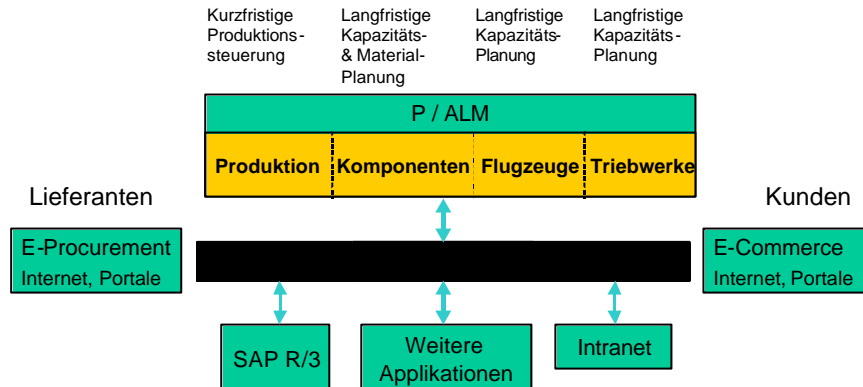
Kurzfristige Produktionssteuerung

Langfristige Kapazitäts- & Material-Planung

Langfristige Kapazitäts-Planung

Langfristige Kapazitäts-Planung

P / ALM

Produktion | Komponenten | Flugzeuge | Triebwerke

Lieferanten

Kunden

E-Procurement
Internet, Portale

E-Commerce
Internet, Portale

SAP R/3

Weitere Applikationen

Intranet